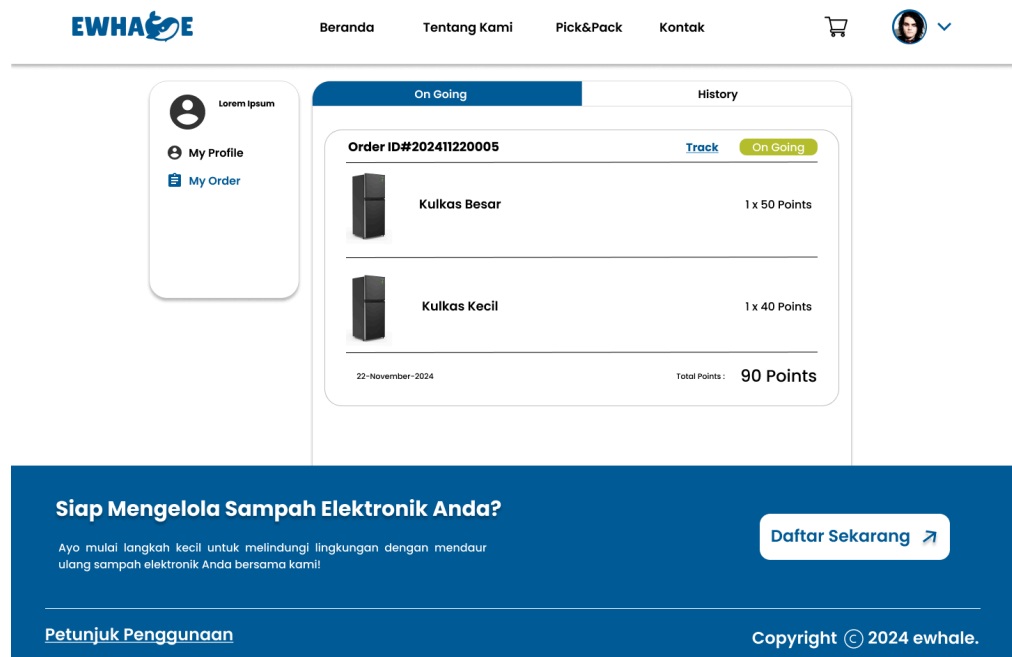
EWHALE

Beranda Tentang Kami Pick&Pack Kontak

Lorem Ipsum

My Profile

My Order

On Going

History

Order ID#202411220005

Track

On Going

Kulkas Besar

1 x 50 Points

Kulkas Kecil

1 x 40 Points

22-November-2024

Total Points :

90 Points

Siap Mengelola Sampah Elektronik Anda?

Ayo mulai langkah kecil untuk melindungi lingkungan dengan mendaur ulang sampah elektronik Anda bersama kami!

Daftar Sekarang

Petunjuk Penggunaan

Copyright © 2024 ewhale.